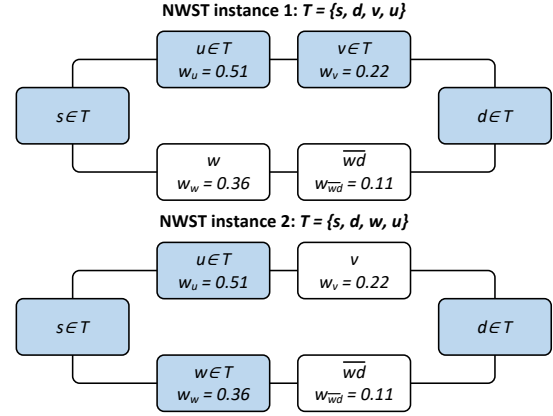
NWST instance 1: $T = \{s, d, v, u\}$

$u \in T$
$w_u = 0.51$

$v \in T$
$w_v = 0.22$

$s \in T$

$d \in T$

$w$
$w_w = 0.36$

$\overline{wd}$
$w_{\overline{wd}} = 0.11$

NWST instance 2: $T = \{s, d, w, u\}$

$u \in T$
$w_u = 0.51$

$v$
$w_v = 0.22$

$s \in T$

$d \in T$

$w \in T$
$w_w = 0.36$

$\overline{wd}$
$w_{\overline{wd}} = 0.11$